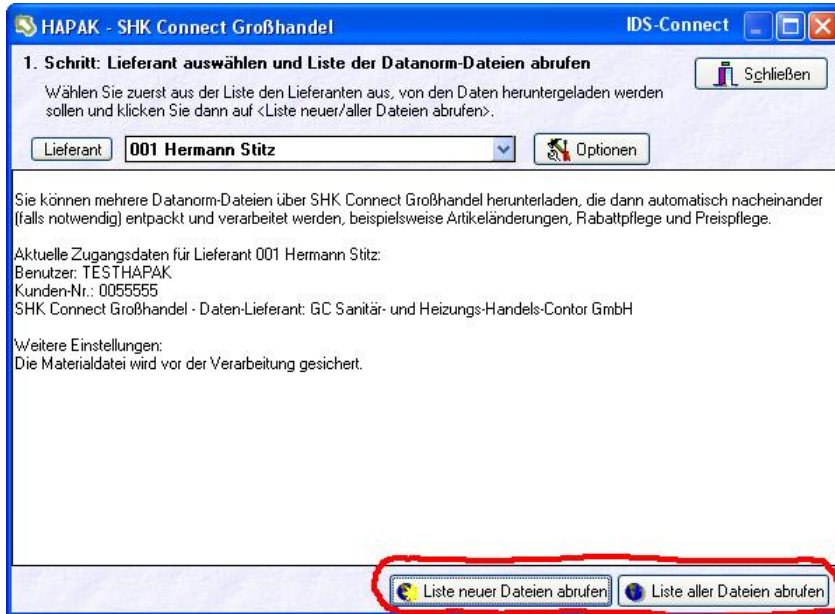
HAPAK - SHK Connect Großhandel

IDS-Connect

1. Schritt: Lieferant auswählen und Liste der Datanorm-Dateien abrufen

Wählen Sie zuerst aus der Liste den Lieferanten aus, von den Daten heruntergeladen werden sollen und klicken Sie dann auf <Liste neuer/aller Dateien abrufen>.

Schließen

Lieferant

001 Hermann Stitz

Optionen

Sie können mehrere Datanorm-Dateien über SHK Connect Großhandel herunterladen, die dann automatisch nacheinander (falls notwendig) entpackt und verarbeitet werden, beispielsweise Artikeländerungen, Rabattpflege und Preispflege.

Aktuelle Zugangsdaten für Lieferant 001 Hermann Stitz:
Benutzer: TESTHAPAK
Kunden-Nr.: 0055555
SHK Connect Großhandel - Daten-Lieferant: GC Sanitär- und Heizungs-Handels-Contor GmbH

Weitere Einstellungen:
Die Materialdatei wird vor der Verarbeitung gesichert.

Liste neuer Dateien abrufen

Liste aller Dateien abrufen